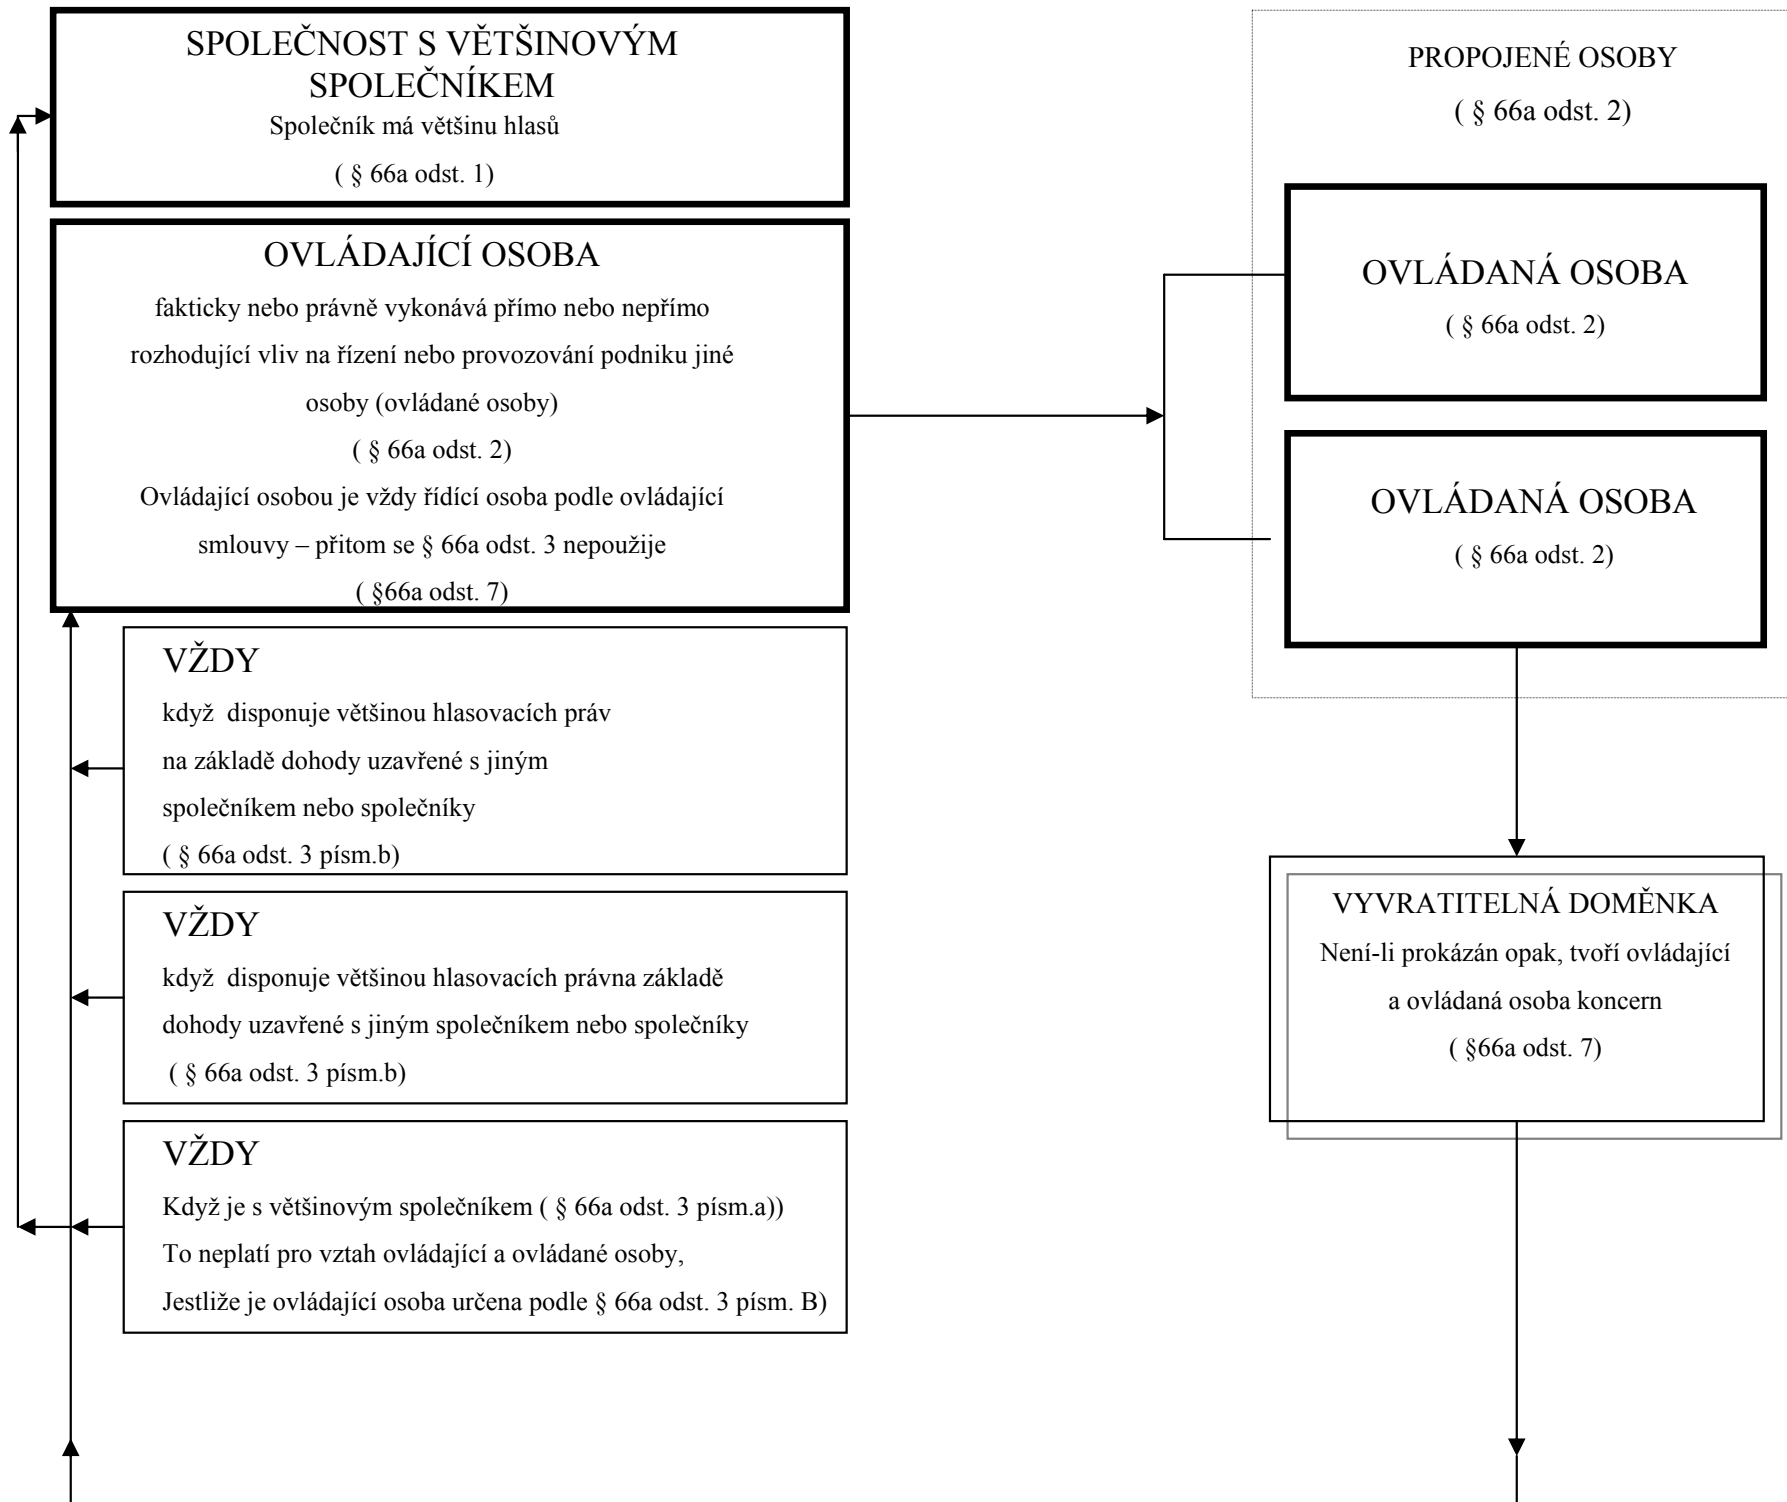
SPOLEČNOST S VĚTŠINOVÝM SPOLEČNÍKEM

Společník má většinu hlasů

( § 66a odst. 1)

OVLÁDAJÍCÍ OSOBA

fakticky nebo právně vykonává přímo nebo nepřímo rozhodující vliv na řízení nebo provozování podniku jiné osoby (ovládané osoby)

( § 66a odst. 2)

Ovládající osobou je vždy řídící osoba podle ovládající smlouvy – přitom se § 66a odst. 3 nepoužije

( §66a odst. 7)

VŽDY

když disponuje většinou hlasovacích práv na základě dohody uzavřené s jiným společníkem nebo společníky

( § 66a odst. 3 písm.b)

VŽDY

když disponuje většinou hlasovacích právna základě dohody uzavřené s jiným společníkem nebo společníky

( § 66a odst. 3 písm.b)

VŽDY

Když je s většinovým společníkem ( § 66a odst. 3 písm.a))

To neplatí pro vztah ovládající a ovládané osoby,

Jestliže je ovládající osoba určena podle § 66a odst. 3 písm. B)

PROPOJENÉ OSOBY

( § 66a odst. 2)

OVLÁDANÁ OSOBA

( § 66a odst. 2)

OVLÁDANÁ OSOBA

( § 66a odst. 2)

VYVRATITELNÁ DOMĚNKA

Není-li prokázán opak, tvoří ovládající a ovládaná osoba koncern

( §66a odst. 7)